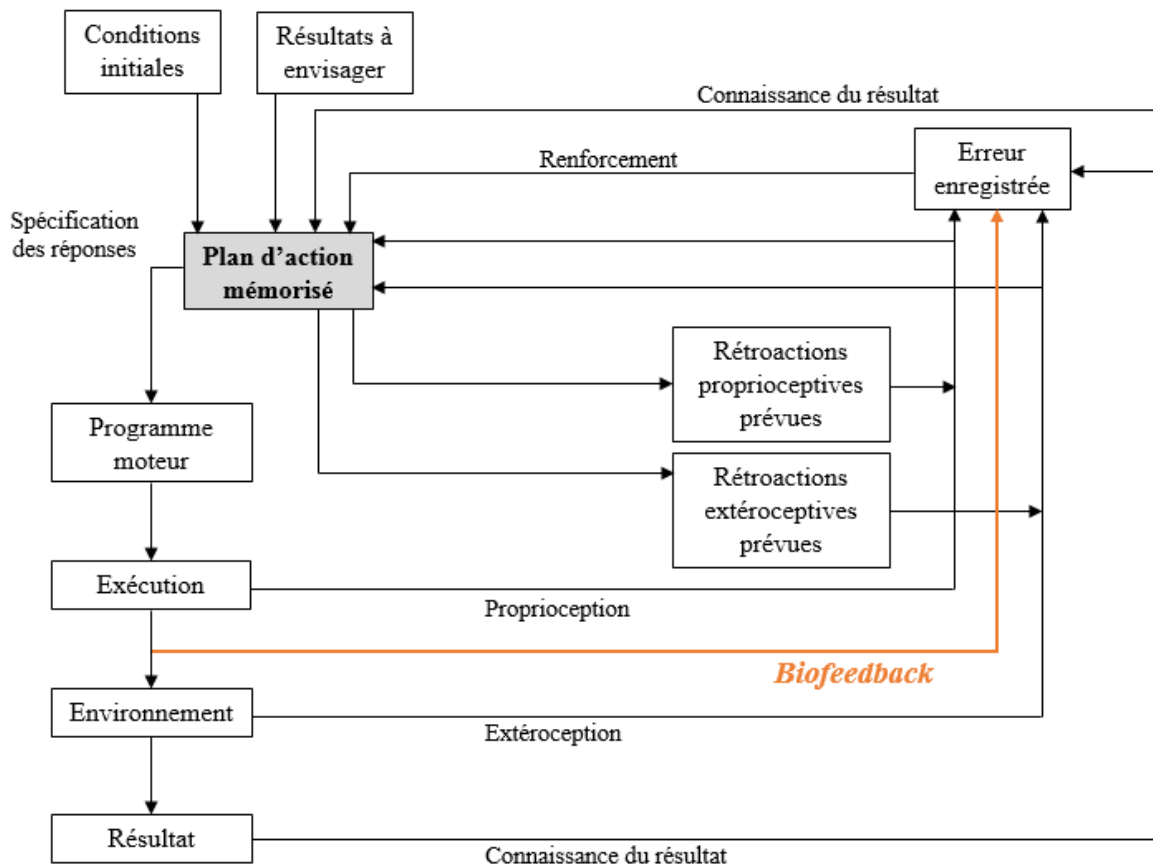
Conditions initiales

Résultats à envisager

Connaissance du résultat

Renforcement

Erreur enregistrée

Spécification des réponses

Plan d'action mémorisé

Rétroactions proprioceptives prévues

Programme moteur

Rétroactions extéroceptives prévues

Exécution

Proprioception

Biofeedback

Environnement

Extéroception

Résultat

Connaissance du résultat